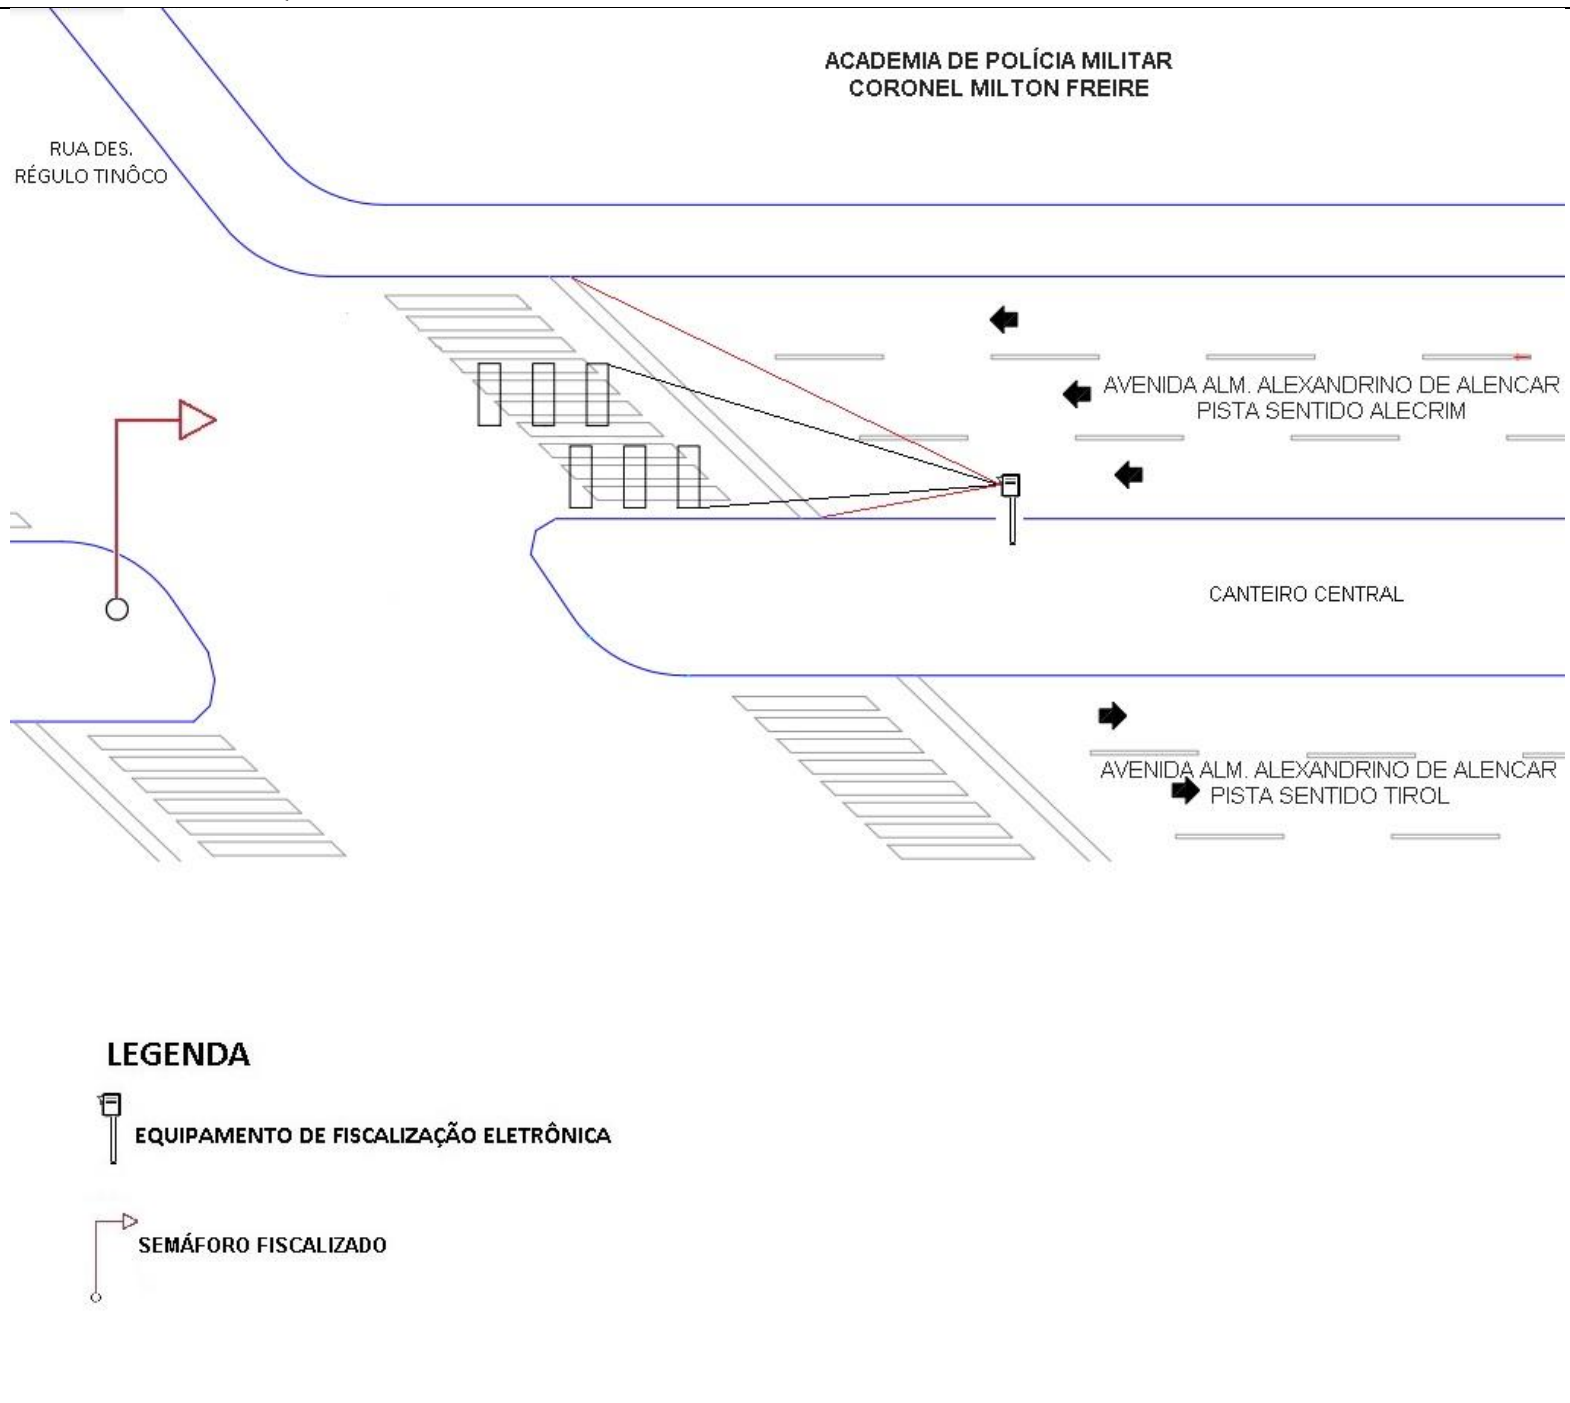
ACADEMIA DE POLÍCIA MILITAR
CORONEL MILTON FREIRE

RUA DES.
RÉGULO TINÔCO

AVENIDA ALM. ALEXANDRINO DE ALENCAR
PISTA SENTIDO ALECRIM

CANTEIRO CENTRAL

AVENIDA ALM. ALEXANDRINO DE ALENCAR
PISTA SENTIDO TIROL

LEGENDA

EQUIPAMENTO DE FISCALIZAÇÃO ELETRÔNICA

SEMÁFORO FISCALIZADO